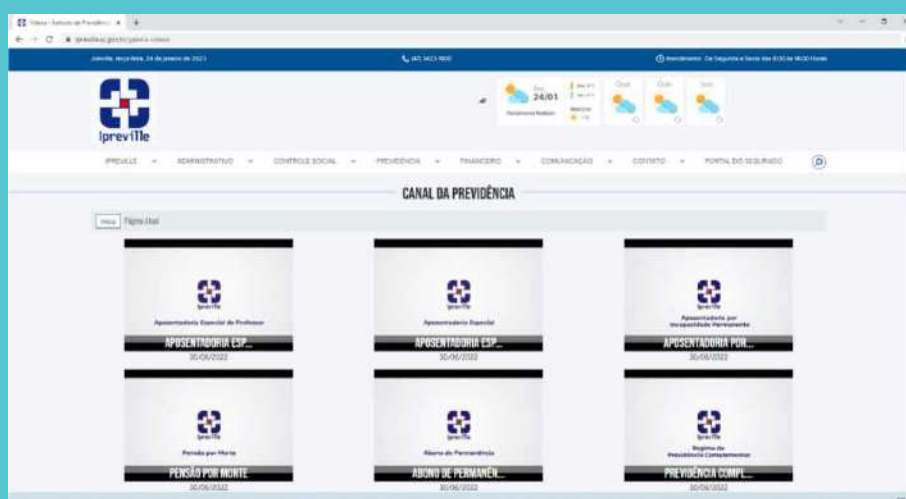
Joinville, terça-feira, 24 de janeiro de 2023

(47) 3423-9800

Atendimento: De Segunda a Sexta das 8:00 às 14:00 Horas

Ipreville

24/01

IPREVILLE ADMINISTRATIVO CONTROLE SOCIAL PREVIDÊNCIA FINANCEIRO COMUNICAÇÃO CONTATO PORTAL DO SEGURADO

CANAL DA PREVIDÊNCIA

Início Página Atual

Ipreville
Aposentadoria Especial de Professor
APOSENTADORIA ESP...
30/06/2022

Ipreville
Aposentadoria Especial
APOSENTADORIA ESP...
30/06/2022

Ipreville
Aposentadoria por Incapacidade Permanente
APOSENTADORIA POR...
30/06/2022

Ipreville
Pensão por Morte
PENSÃO POR MORTE
30/06/2022

Ipreville
Abono de Permanência
ABONO DE PERMANÊN...
30/06/2022

Ipreville
Regime de Previdência Complementar
PREVIDÊNCIA COMPL...
30/06/2022